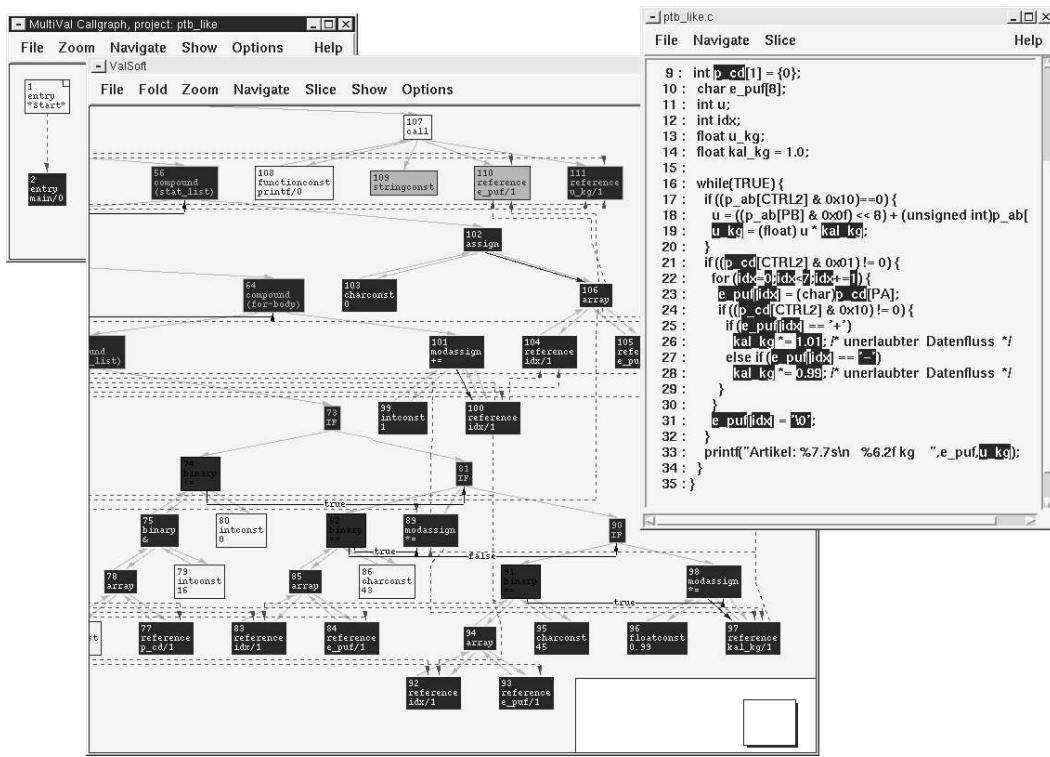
MultiVal Callgraph, project: ptb_like

File Zoom Navigate Show Options Help

1 entry *Start*

2 entry main/0

ValSoft

File Fold Zoom Navigate Slice Show Options

107 call

56 compound (stat_list)

108 functionconst printf/0

103 stringconst

110 reference e_puf/1

111 reference u_kg/1

102 assign

64 compound (for-body)

103 charconst 0

106 array

und _list)

101 modassign +=

104 reference idx/1

105 refe e_pu

73 IF

99 intconst 1

100 reference idx/1

74 binary !=

81 IF

true

75 binary &

80 intconst 0

82 binary ==

89 modassign *=

90 IF

true

false

78 array

79 intconst 16

85 array

86 charconst 43

91 binary ==

98 modassign *=

true

st

77 reference p_cd/1

83 reference idx/1

84 reference e_puf/1

94 array

95 charconst 45

96 floatconst 0.99

97 reference kal_kg/1

92 reference idx/1

93 reference e_puf/1

ptb_like.c

File Navigate Slice Help

9 : int p_cd[1] = {0};
10 : char e_puf[8];
11 : int u;
12 : int idx;
13 : float u_kg;
14 : float kal_kg = 1.0;
15 :
16 : while(TRUE) {
17 : if ((p_ab[CTRL2] & 0x10)==0) {
18 : u = ((p_ab[PB] & 0x0f) << 8) + (unsigned int)p_ab[
19 : u_kg = (float) u * kal_kg;
20 : }
21 : if ((p_cd[CTRL2] & 0x01) != 0) {
22 : for (idx=0;idx<7;idx++) {
23 : e_puf[idx] = (char)p_cd[PA];
24 : if ((p_cd[CTRL2] & 0x10) != 0) {
25 : if (e_puf[idx] == '+')
26 : kal_kg *= 1.01; /* unerlaubter Datenfluss */
27 : else if (e_puf[idx] == '-')
28 : kal_kg *= 0.99; /* unerlaubter Datenfluss */
29 : }
30 : }
31 : e_puf[idx] = '\0';
32 : }
33 : printf("Artikel: %7.7s\n %6.2f kg ",e_puf,u_kg);
34 : }
35 : }